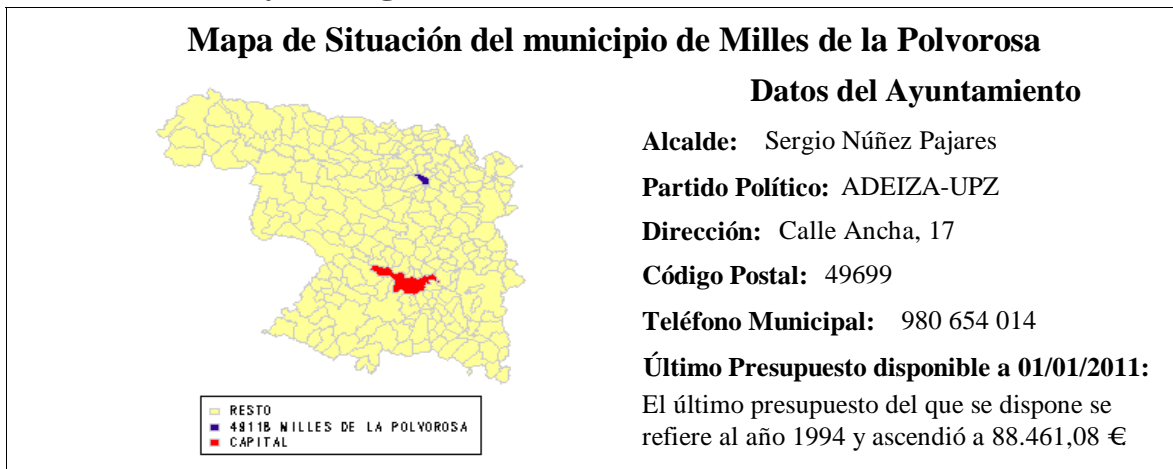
Mapa de Situación del municipio de Milles de la Polvorosa

RESTO
49118 MILLES DE LA POLVOROSA
CAPITAL

Datos del Ayuntamiento

Alcalde: Sergio Núñez Pajares

Partido Político: ADEIZA-UPZ

Dirección: Calle Ancha, 17

Código Postal: 49699

Teléfono Municipal: 980 654 014

Último Presupuesto disponible a 01/01/2011:

El último presupuesto del que se dispone se refiere al año 1994 y ascendió a 88.461,08 €